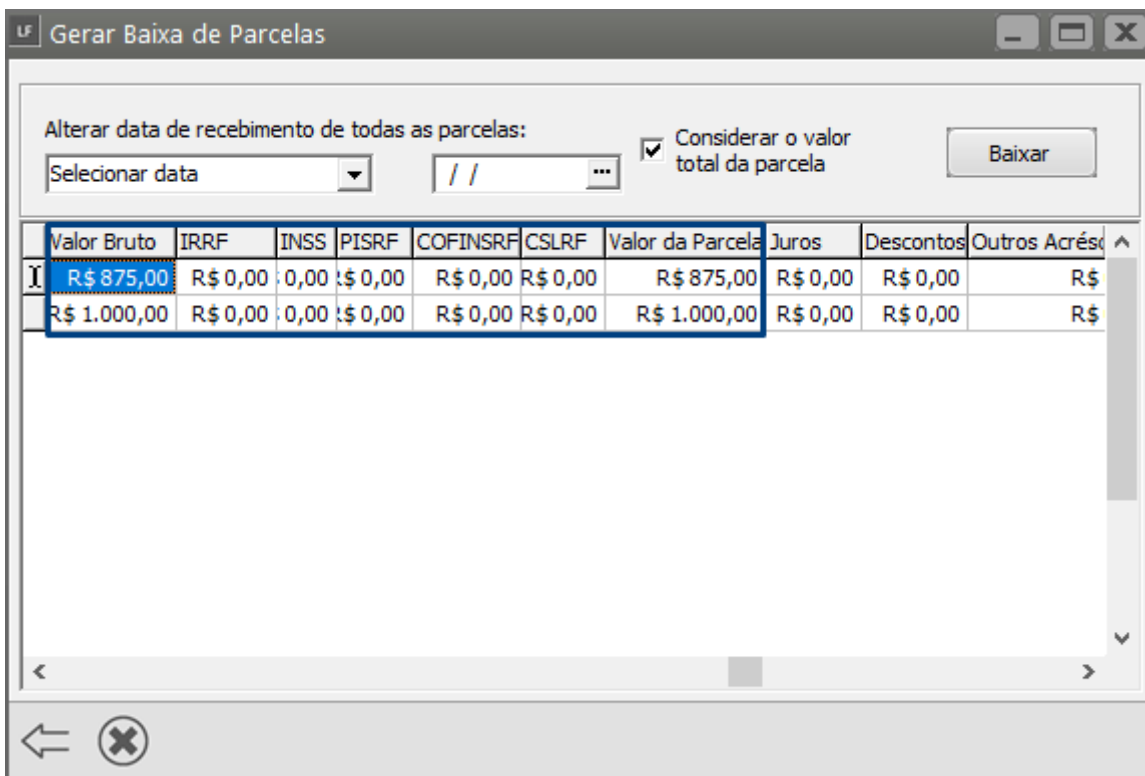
LF Gerar Baixa de Parcelas

Alterar data de recebimento de todas as parcelas:

Selecionar data

/ /

Considerar o valor total da parcela

Baixar

| Valor Bruto | IRRF | INSS | PISRF | COFINSRF | CSLRF | Valor da Parcela | Juros | Descontos | Outros Acrésc |
|---|---|---|---|---|---|---|---|---|---|
| R$ 875,00 | R$ 0,00 | 0,00 | $ 0,00 | R$ 0,00 | R$ 0,00 | R$ 875,00 | R$ 0,00 | R$ 0,00 | R$ |
| R$ 1.000,00 | R$ 0,00 | 0,00 | $ 0,00 | R$ 0,00 | R$ 0,00 | R$ 1.000,00 | R$ 0,00 | R$ 0,00 | R$ |